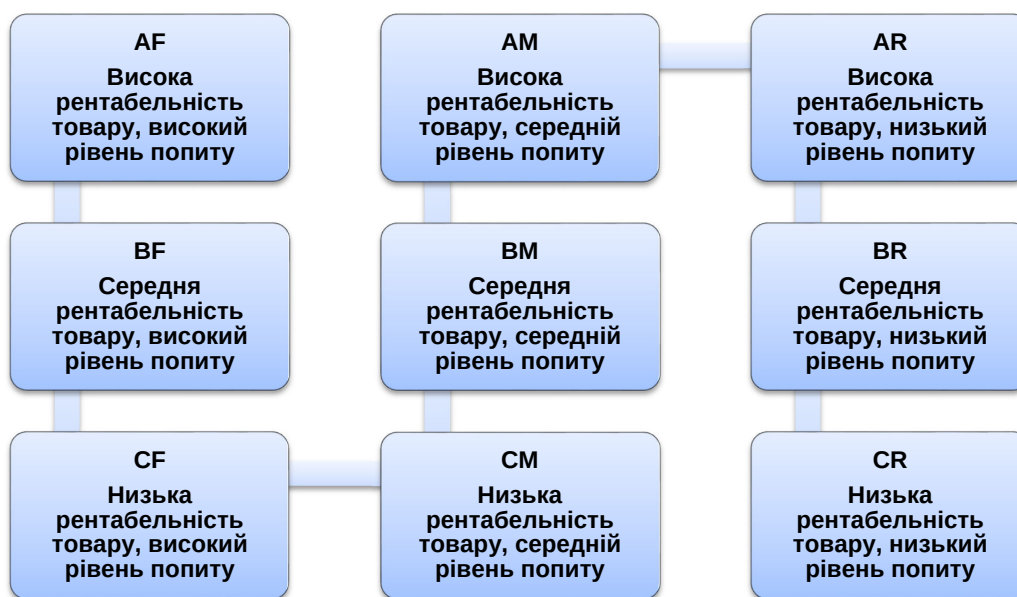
AF
Висока рентабельність товару, високий рівень попиту

AM
Висока рентабельність товару, середній рівень попиту

AR
Висока рентабельність товару, низький рівень попиту

BF
Середня рентабельність товару, високий рівень попиту

BM
Середня рентабельність товару, середній рівень попиту

BR
Середня рентабельність товару, низький рівень попиту

CF
Низька рентабельність товару, високий рівень попиту

CM
Низька рентабельність товару, середній рівень попиту

CR
Низька рентабельність товару, низький рівень попиту